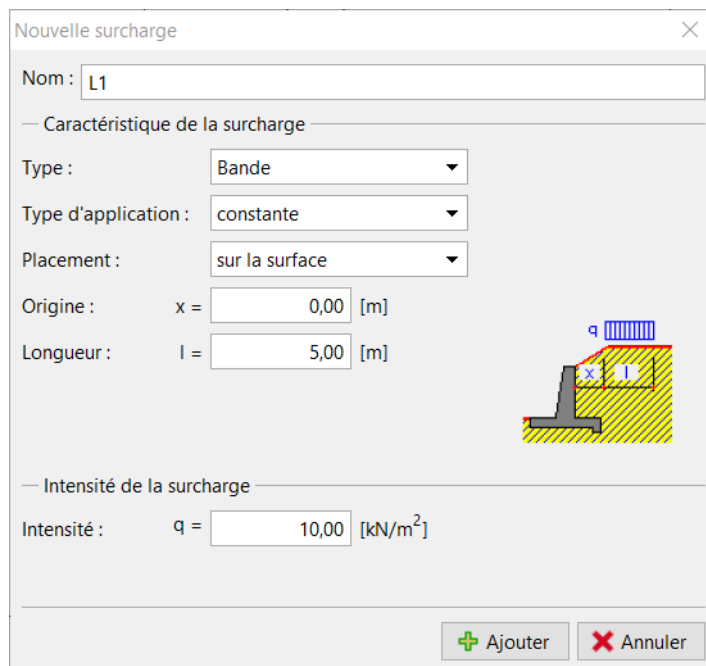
Nouvelle surcharge

Nom : L1

Caractéristique de la surcharge

Type : Bande

Type d'application : constante

Placement : sur la surface

Origine : x = 0,00 [m]

Longueur : l = 5,00 [m]

q

x l

Intensité de la surcharge

Intensité : q = 10,00 [kN/m$^2$]

Ajouter Annuler